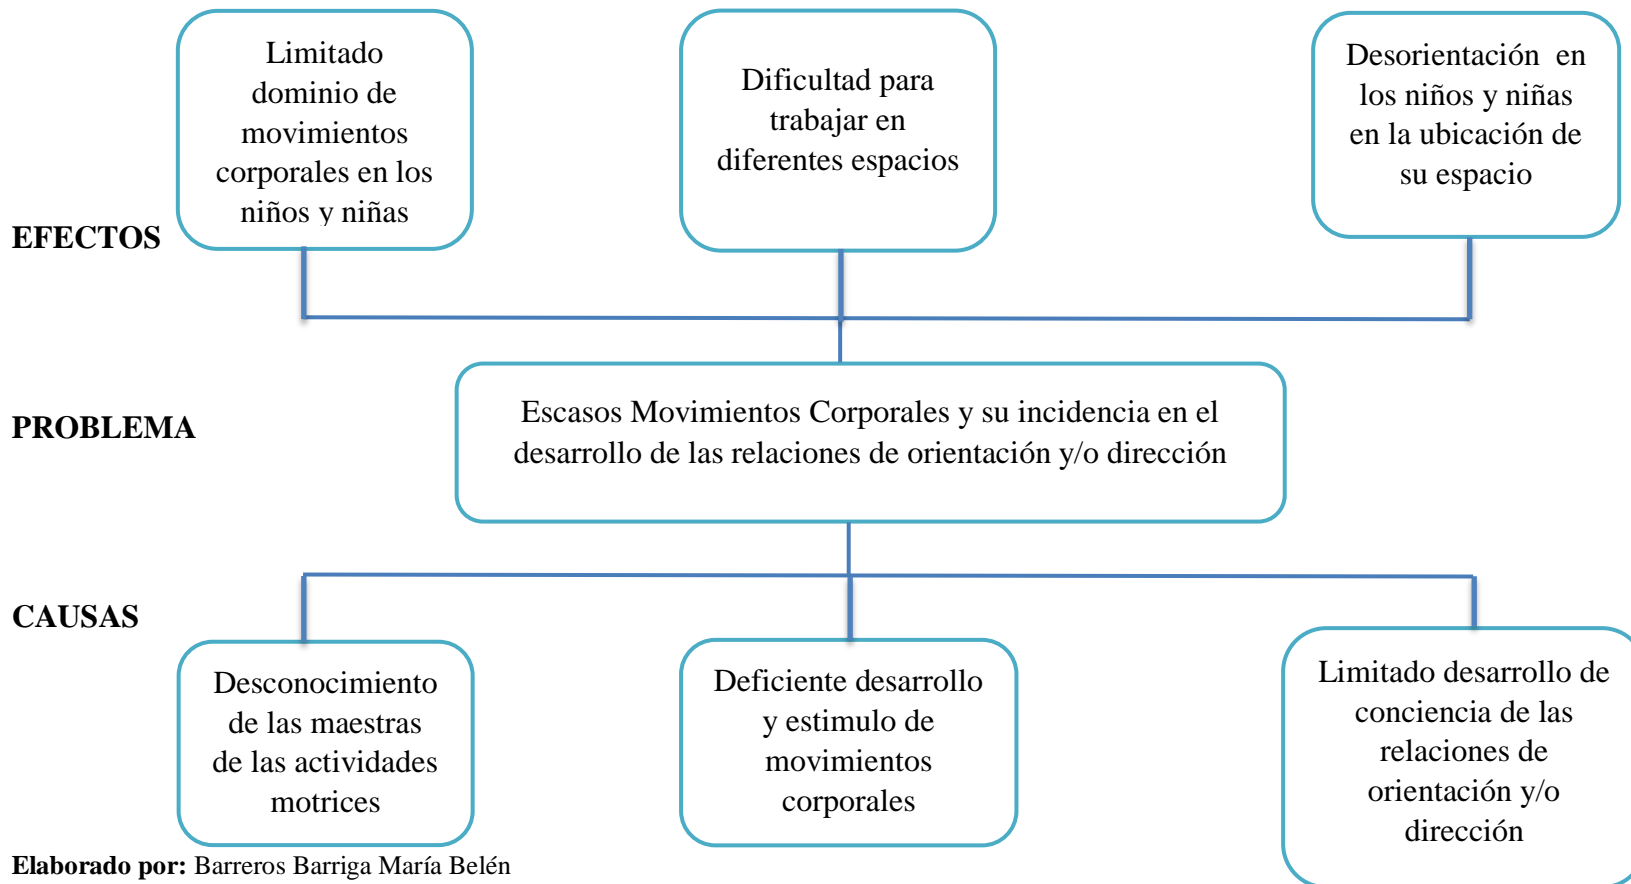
Limitado dominio de movimientos corporales en los niños y niñas

Dificultad para trabajar en diferentes espacios

Desorientación en los niños y niñas en la ubicación de su espacio

EFECTOS

PROBLEMA

Escasos Movimientos Corporales y su incidencia en el desarrollo de las relaciones de orientación y/o dirección

CAUSAS

Desconocimiento de las maestras de las actividades motrices

Deficiente desarrollo y estimulo de movimientos corporales

Limitado desarrollo de conciencia de las relaciones de orientación y/o dirección

**Elaborado por:** Barreros Barriga María Belén